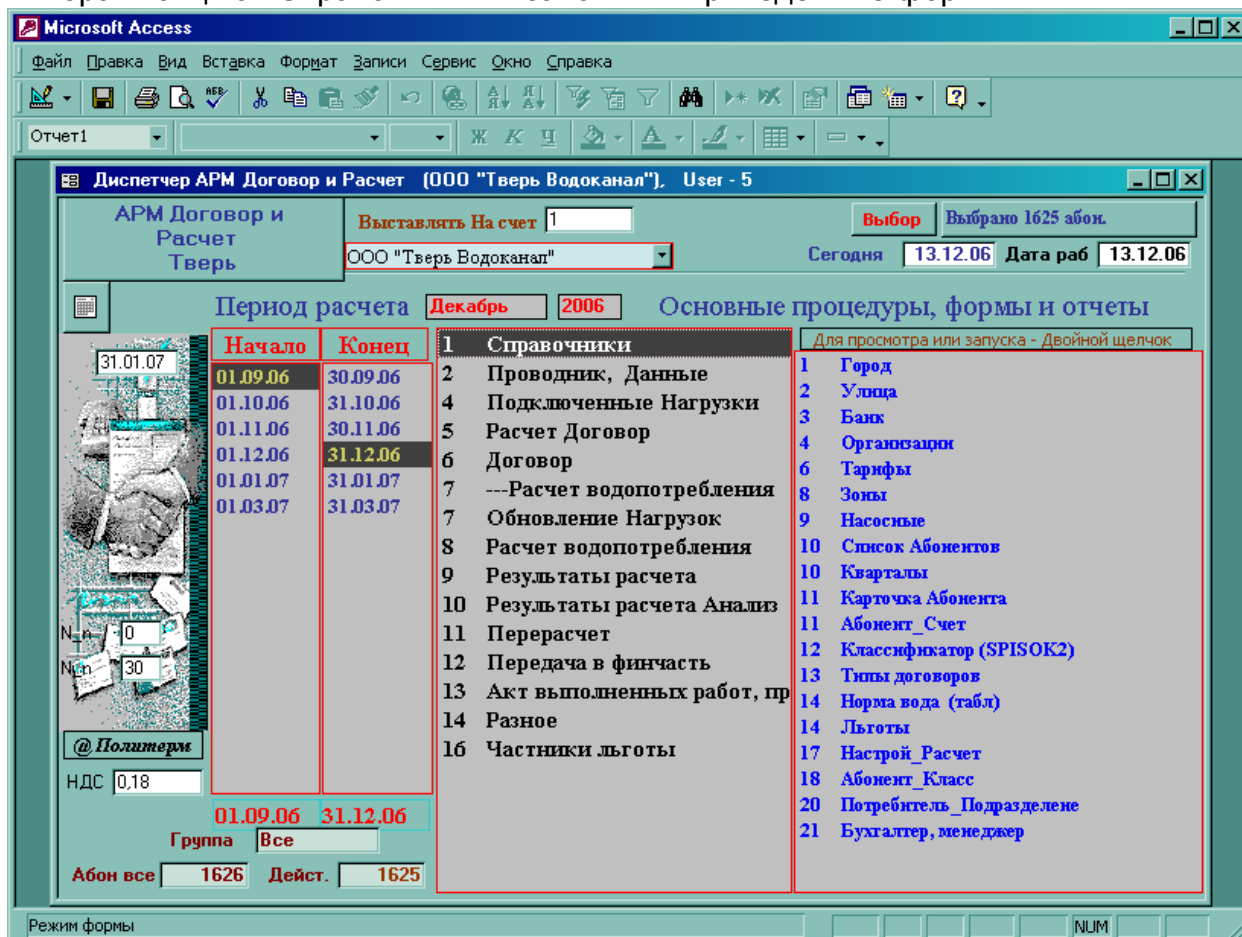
Microsoft Access

Файл Правка Вид Вставка Формат Записи Сервис Окно Справка

Отчет1

Диспетчер АРМ Договор и Расчет (ООО "Тверь Водоканал"), User - 5

АРМ Договор и Расчет Тверь

Выставлять На счет 1

ООО "Тверь Водоканал"

Выбор Выбрано 1625 абон.

Сегодня 13.12.06 Дата раб 13.12.06

Период расчета Декабрь 2006 Основные процедуры, формы и отчеты

31.01.07

| Начало | Конец |
|---|---|
| 01.09.06 | 30.09.06 |
| 01.10.06 | 31.10.06 |
| 01.11.06 | 30.11.06 |
| 01.12.06 | 31.12.06 |
| 01.01.07 | 31.01.07 |
| 01.03.07 | 31.03.07 |

1 Справочники
2 Проводник, Данные
4 Подключенные Нагрузки
5 Расчет Договор
6 Договор
7 ---Расчет водопотребления
7 Обновление Нагрузок
8 Расчет водопотребления
9 Результаты расчета
10 Результаты расчета Анализ
11 Перерасчет
12 Передача в финчасть
13 Акт выполненных работ, пр
14 Разное
16 Частники льготы

Для просмотра или запуска - Двойной щелчок

1 Город
2 Улица
3 Банк
4 Организации
6 Тарифы
8 Зоны
9 Насосные
10 Список Абонентов
10 Кварталы
11 Карточка Абонента
11 Абонент_Счет
12 Классификатор (SPISOK2)
13 Типы договоров
14 Норма вода (табл)
14 Льготы
17 Настрой_Расчет
18 Абонент_Класс
20 Потребитель_Подразделене
21 Бухгалтер, менеджер

N_n 0
N_n 30

@ Политерм

НДС 0,18

01.09.06 31.12.06

Группа Все

Абон все 1626 Дейст. 1625

Режим формы

NUM